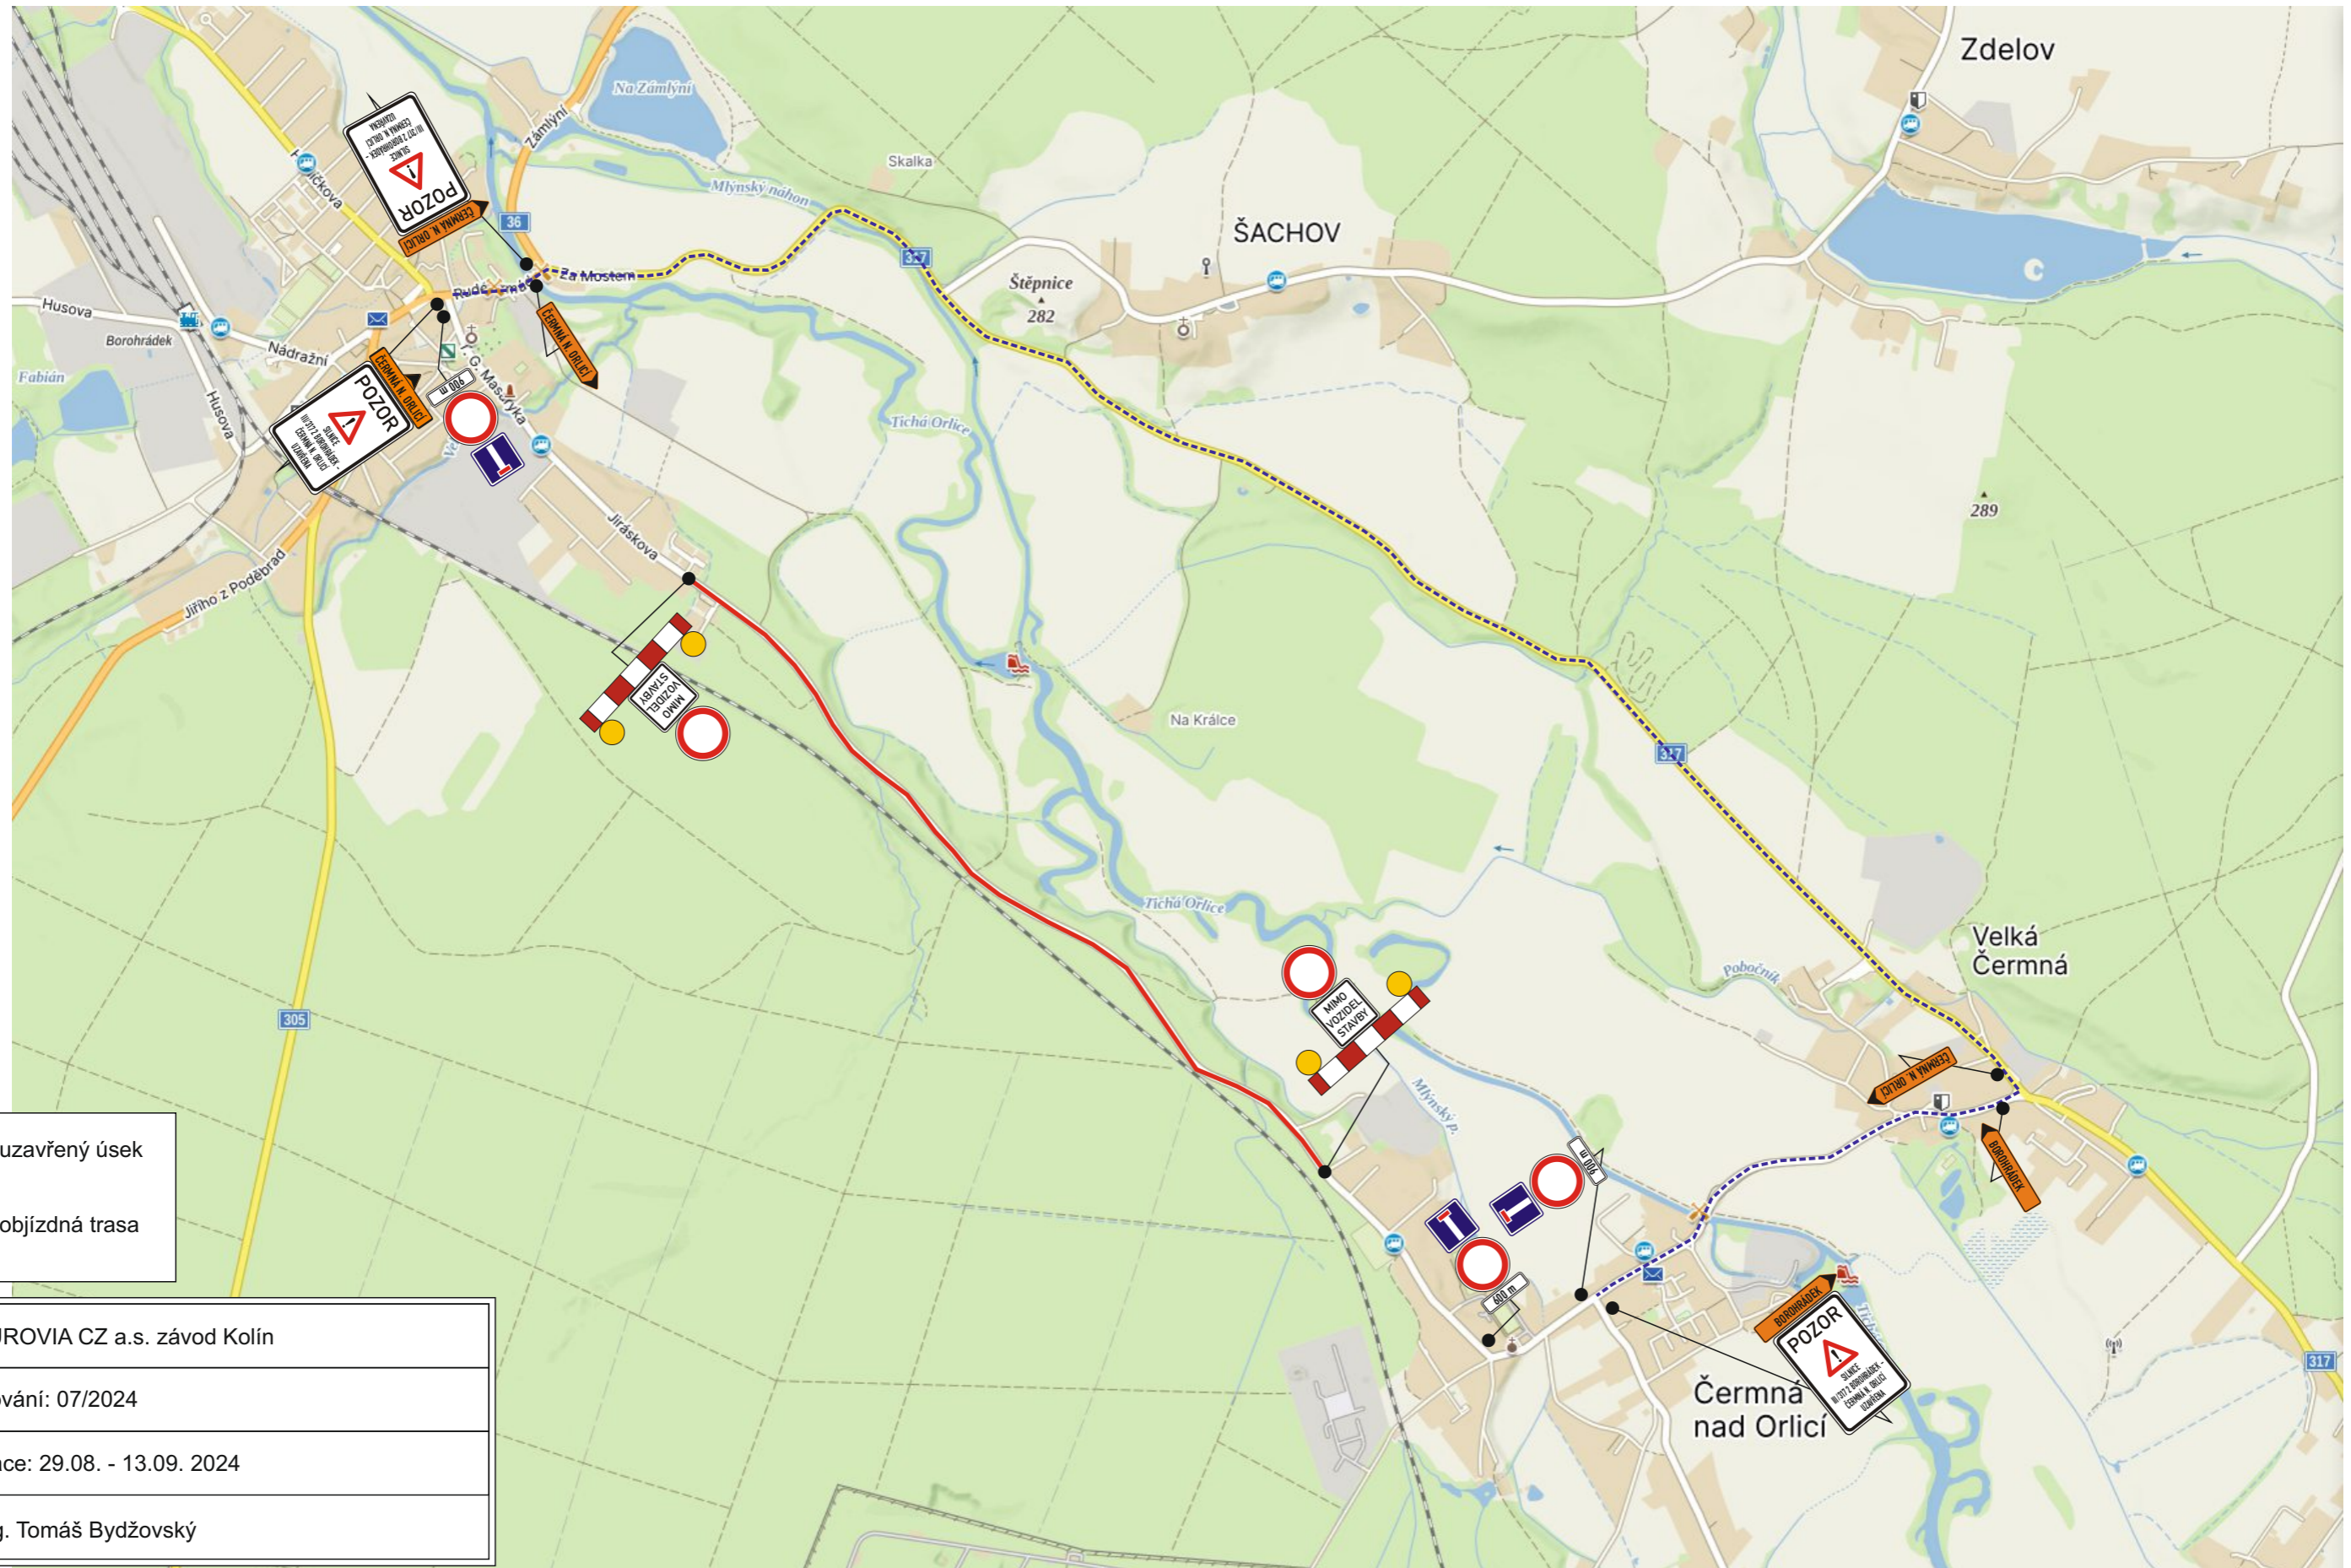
Zdelov

Na Zámlýní

Skalka

Mlýnský náhon

ŠACHOV

Štěpnice

282

36

317

Za Mostem

Zámlýní

Havlíčkova

Husova

Borohrádek

Nádražní

Fabián

Husova

T. G. Masaryka

Jiráskova

Jiřího z Poděbrad

POZOR

SILNICE III/317 Z BOROHRÁDKU - ČERMNÁ N. ORLICÍ UZAVŘENA

ČERMNÁ N. ORLICÍ

900 m

MIMO VOZIDEL STAVBY

Tichá Orlice

Na Králce

289

317

Tichá Orlice

Velká Čermná

Pobočník

Mlýnský p.

MIMO VOZIDEL STAVBY

900 m

400 m

ČERMNÁ N. ORLICÍ

BOROHRÁDEK

BOROHRÁDEK

POZOR

SILNICE III/317 Z BOROHRÁDKU - ČERMNÁ N. ORLICÍ UZAVŘENA

Čermná nad Orlicí

305

317

uzavřený úsek

objízdná trasa

UROVIA CZ a.s. závod Kolín

ování: 07/2024

ace: 29.08. - 13.09. 2024

g. Tomáš Bydžovský